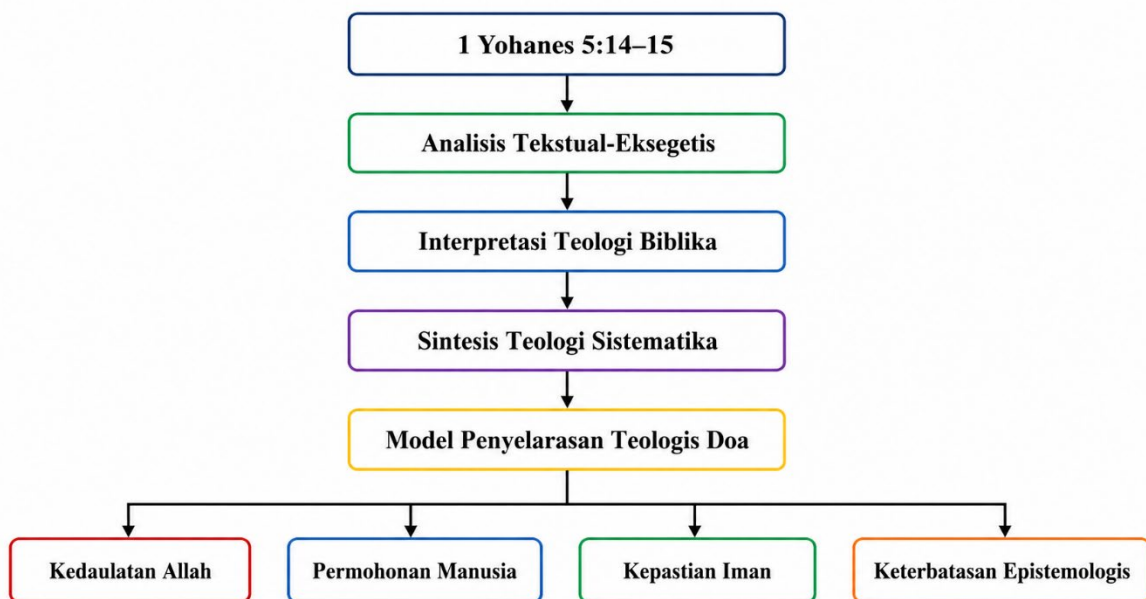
1 Yohanes 5:14–15

Analisis Tekstual-Eksegetis

Interpretasi Teologi Biblika

Sintesis Teologi Sistematika

Model Penyelarasan Teologis Doa

Kedaulatan Allah

Permohonan Manusia

Kepastian Iman

Keterbatasan Epistemologis